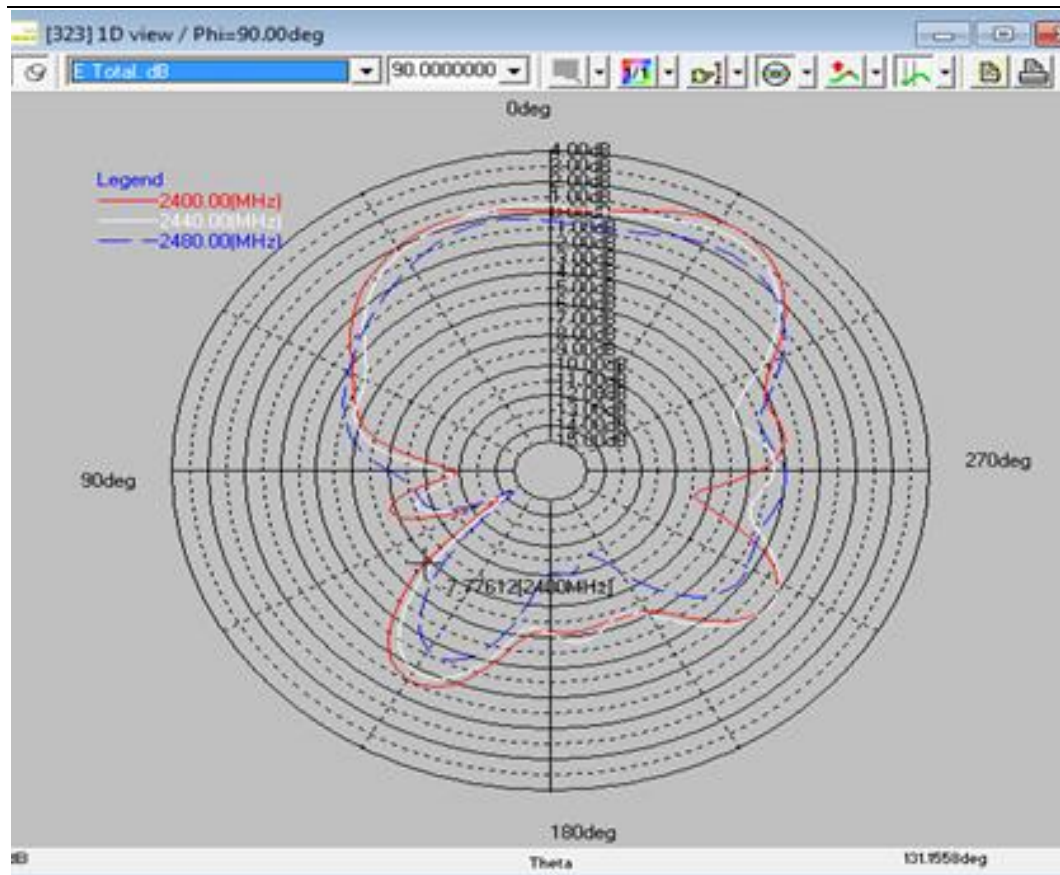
[323] 1D view / Phi=90.00deg

E Total. dB

90.0000000

0deg

Legend
2400.00(MHz)
2440.00(MHz)
2480.00(MHz)

4.00dB
3.00dB
2.00dB
1.00dB
0.00dB
-1.00dB
-2.00dB
-3.00dB
-4.00dB
-5.00dB
-6.00dB
-7.00dB
-8.00dB
-9.00dB
-10.00dB
-11.00dB
-12.00dB
-13.00dB
-14.00dB
-15.00dB

90deg

270deg

7.77612[2400MHz]

180deg

dB

Theta

101.1558deg